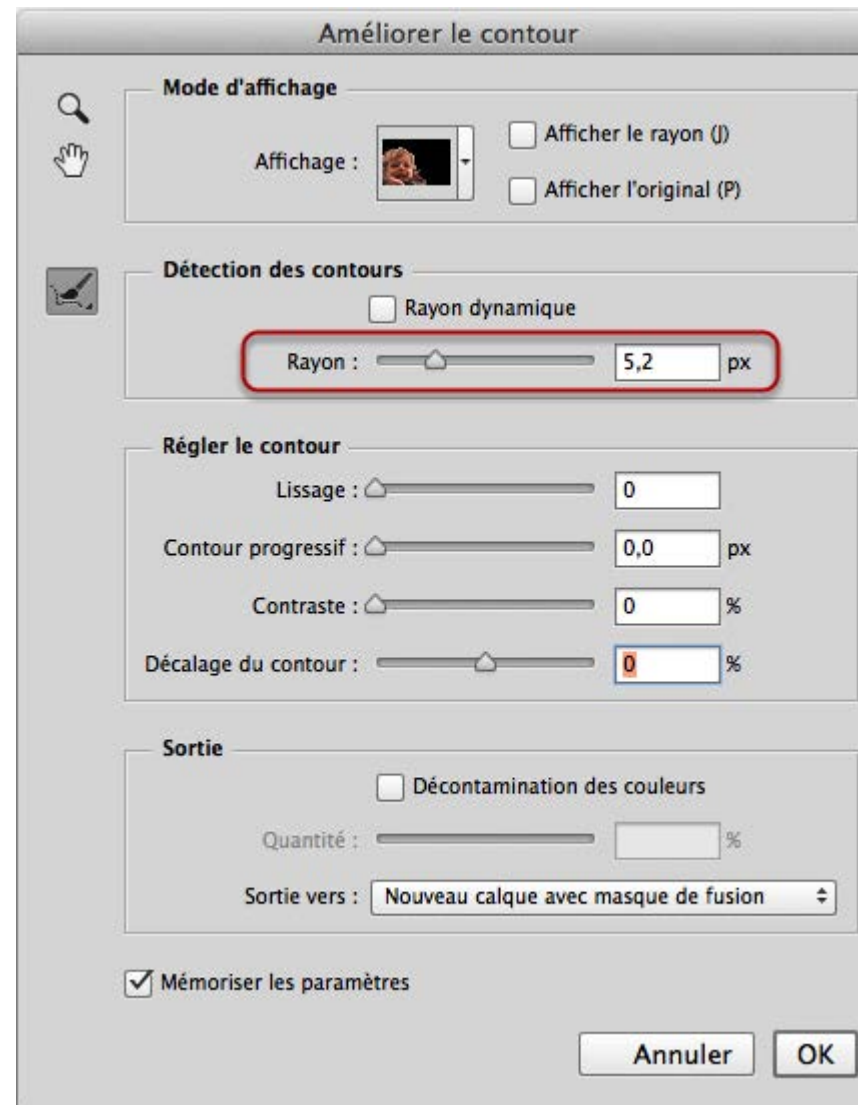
Améliorer le contour

Mode d'affichage

Affichage :

Afficher le rayon (J)

Afficher l'original (P)

Détection des contours

Rayon dynamique

Rayon : 5,2 px

Régler le contour

Lissage : 0

Contour progressif : 0,0 px

Contraste : 0 %

Décalage du contour : 0 %

Sortie

Décontamination des couleurs

Quantité : %

Sortie vers : Nouveau calque avec masque de fusion

Mémoriser les paramètres

Annuler

OK